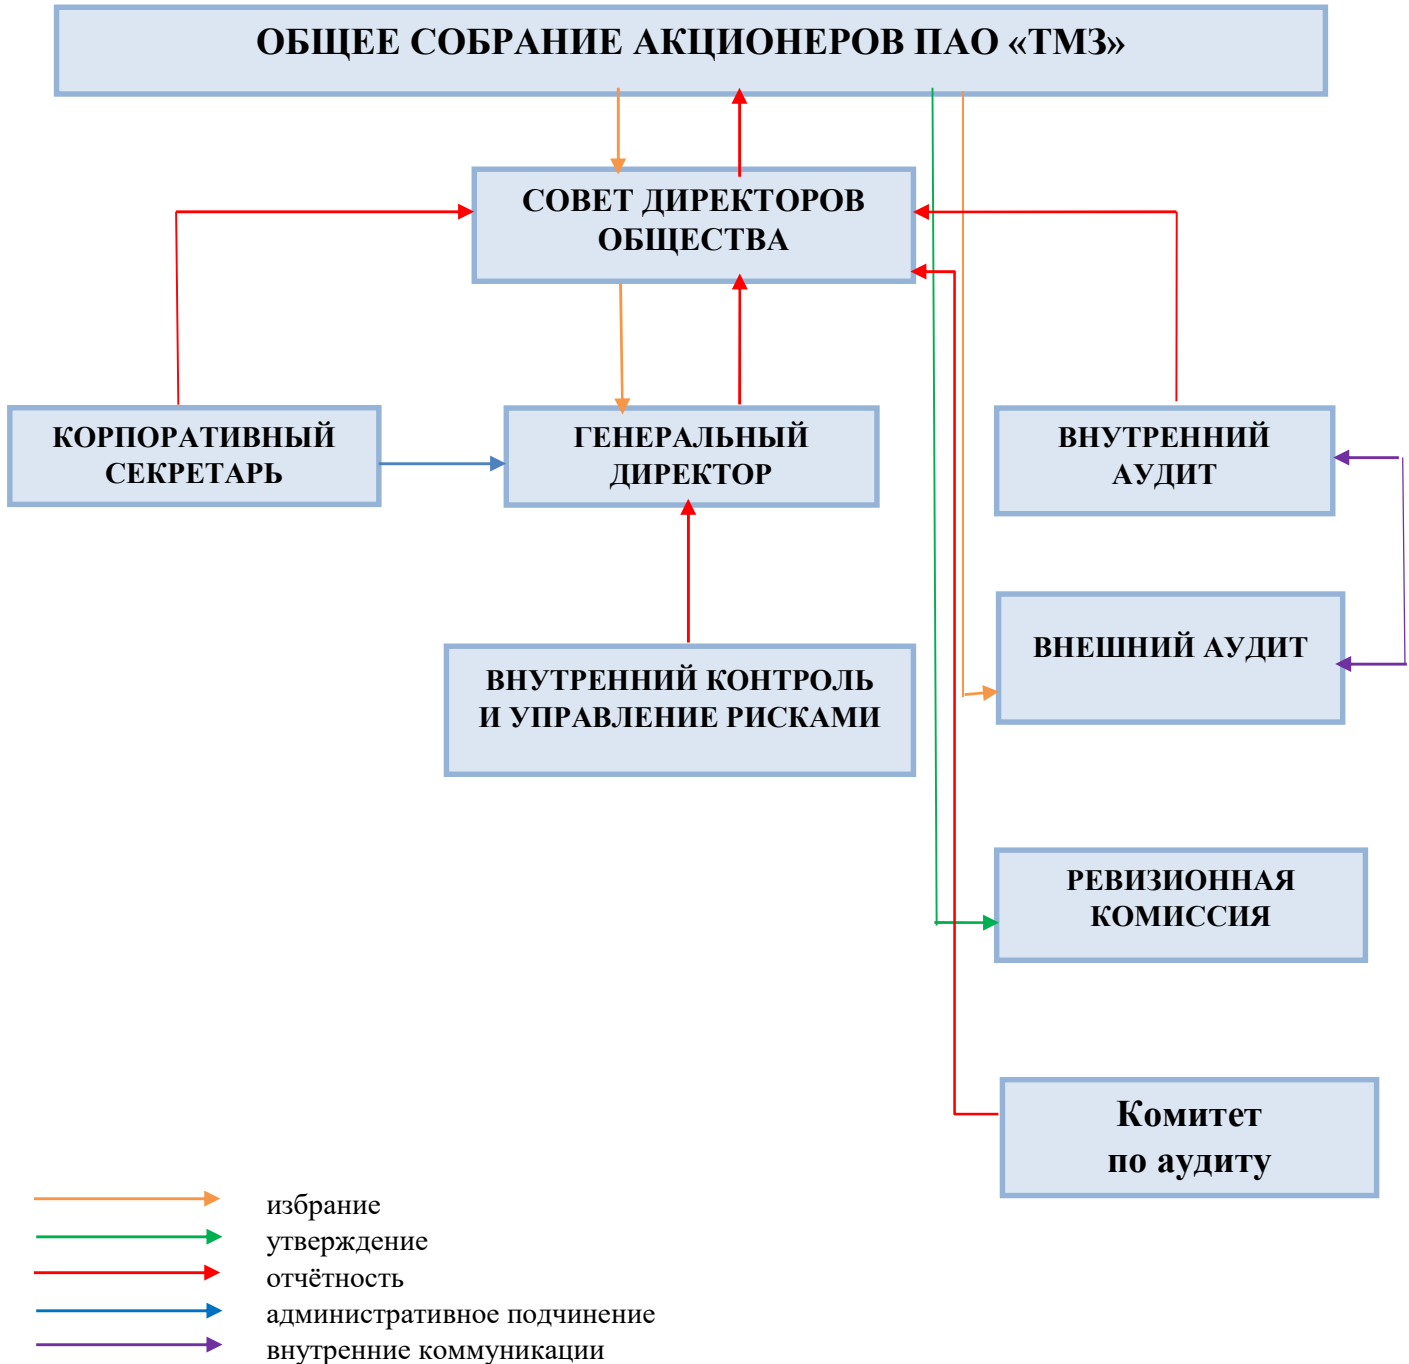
ОБЩЕЕ СОБРАНИЕ АКЦИОНЕРОВ ПАО «ТМЗ»

СОВЕТ ДИРЕКТОРОВ ОБЩЕСТВА

КОРПОРАТИВНЫЙ СЕКРЕТАРЬ

ГЕНЕРАЛЬНЫЙ ДИРЕКТОР

ВНУТРЕННИЙ АУДИТ

ВНЕШНИЙ АУДИТ

ВНУТРЕННИЙ КОНТРОЛЬ И УПРАВЛЕНИЕ РИСКАМИ

РЕВИЗИОННАЯ КОМИССИЯ

Комитет по аудиту

избрание
утверждение
отчётность
административное подчинение
внутренние коммуникации